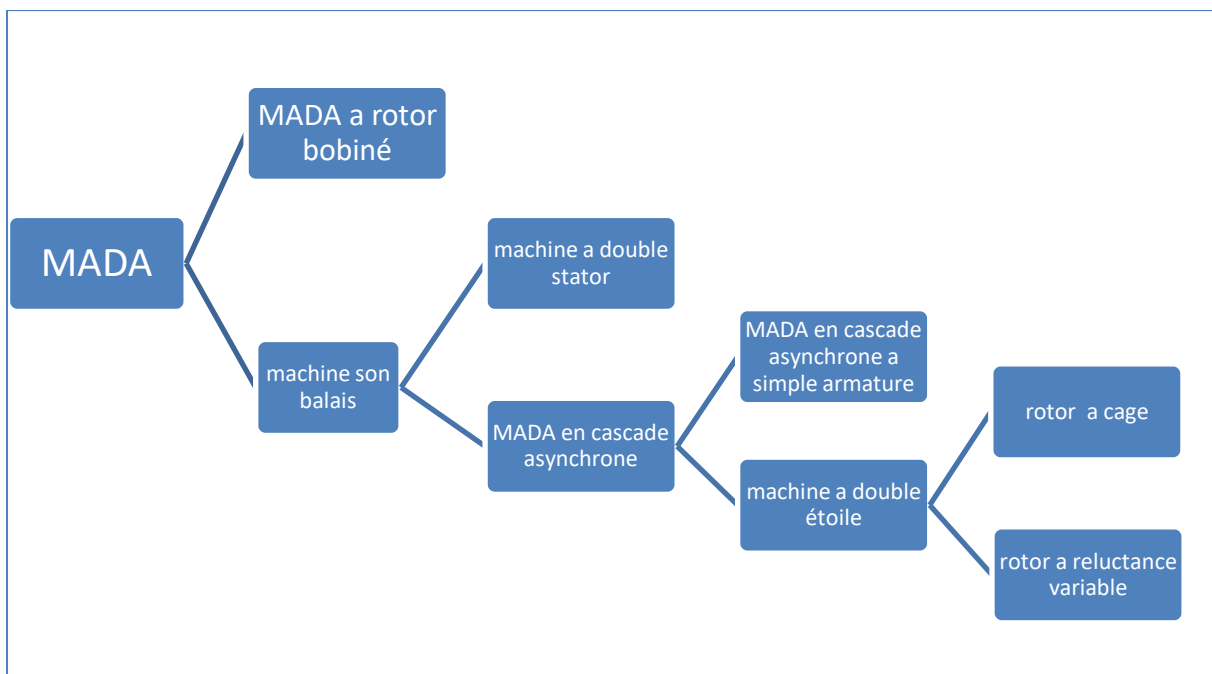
MADA

MADA a rotor bobiné

machine son balais

machine a double stator

MADA en cascade asynchrone

MADA en cascade asynchrone a simple armature

machine a double étoile

rotor a cage

rotor a reluctance variable